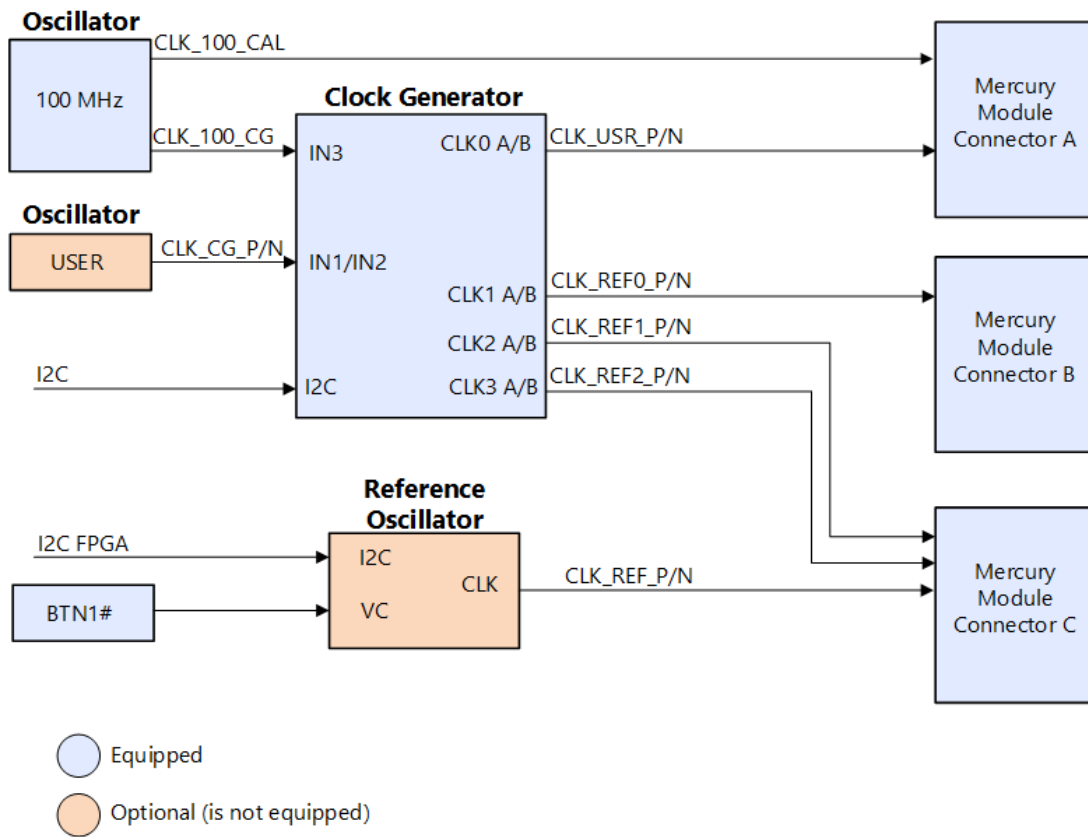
Oscillator

100 MHz

CLK_100_CAL

CLK_100_CG

Clock Generator

IN3

CLK0 A/B

CLK_USR_P/N

Mercury Module Connector A

Oscillator

USER

CLK_CG_P/N

IN1/IN2

CLK1 A/B

CLK_REF0_P/N

CLK2 A/B

CLK_REF1_P/N

Mercury Module Connector B

I2C

I2C

CLK3 A/B

CLK_REF2_P/N

Reference Oscillator

I2C FPGA

I2C

CLK

CLK_REF_P/N

BTN1#

VC

Mercury Module Connector C

Equipped

Optional (is not equipped)